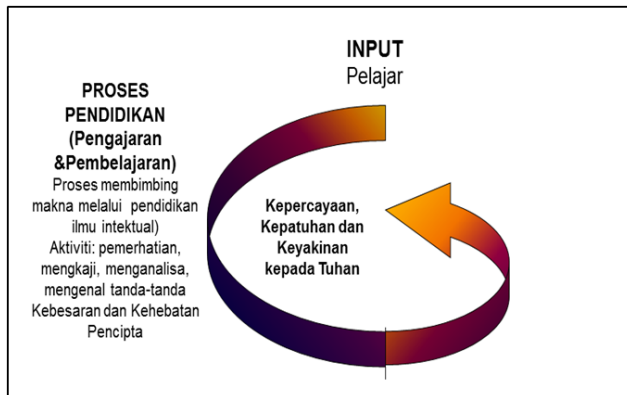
INPUT
Pelajar

PROSES PENDIDIKAN (Pengajaran &Pembelajaran)
Proses membimbing makna melalui pendidikan ilmu intektual)
Aktiviti: pemerhatian, mengkaji, menganalisa, mengenal tanda-tanda Kebesaran dan Kehebatan Pencipta

Kepercayaan, Kepatuhan dan Keyakinan kepada Tuhan